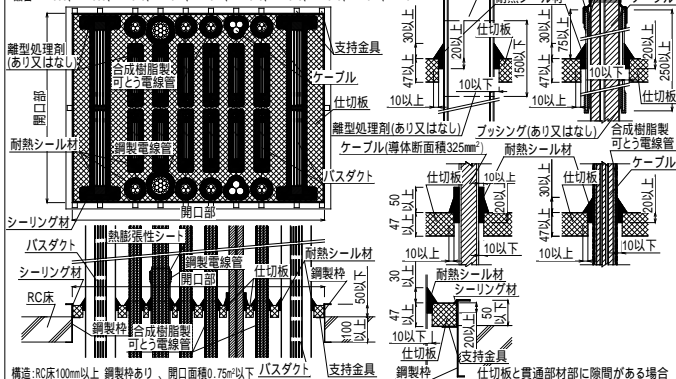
離型処理剤
(あり又はなし)
開口部
耐熱シール材
支持金具
合成樹脂製
可とう電線管
ケーブル
仕切板
鋼製電線管
バスダクト
シーリング材
開口部
バスダクト
熱膨張性シート
シーリング材
鋼製電線管
開口部
耐熱シール材
仕切板
鋼製枠
RC床
50以上
100以上
鋼製枠
合成樹脂製
可とう電線管
支持金具
構造:RC床100mm以上 鋼製枠あり 、開口面積0.75m²以下 バスダクト
耐熱シール材
ケーブル
30以上
20以上
仕切板
130以下
47以上
10以上
10以上
30以上
75以上
47以上
10以下
10以上
20以上
250以上
仕切板
離型処理剤(あり又はなし)
ケーブル(導体断面積325mm²)
ブッシング(あり又はなし)
合成樹脂製
可とう電線管
耐熱シール材
ケーブル
仕切板
50以上
47以上
10以上
10以上
10以下
仕切板
30以上
47以上
10以上
10以下
30以上
47以上
10以下
耐熱シール材
シーリング材
10以上
50以上
仕切板
支持金具
鋼製枠
仕切板と貫通部材部に隙間がある場合